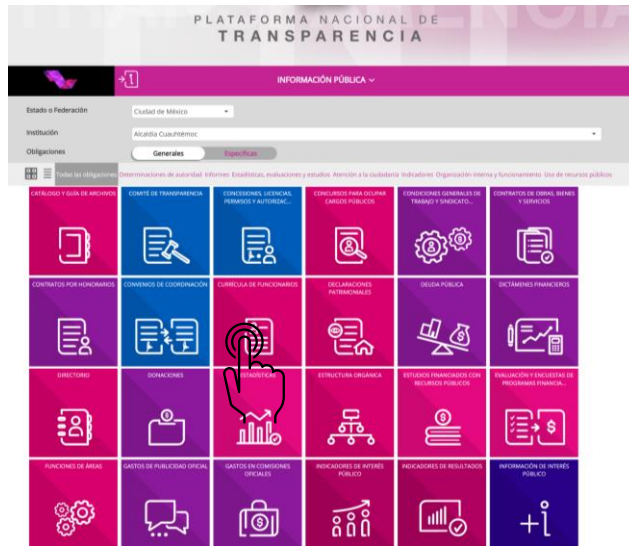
PLATAFORMA NACIONAL DE
TRANSPARENCIA

INFORMACIÓN PÚBLICA

Estado o Federación
Ciudad de México

Institución
Alcaldía Cuauhtémoc

Obligaciones
Generales
Específicas

Todas las obligaciones
Determinaciones de autoridad
Informes
Estadísticas, evaluaciones y estudios
Atención a la ciudadanía
Indicadores
Organización interna y funcionamiento
Uso de recursos públicos

CATÁLOGO Y GUÍA DE ARCHIVOS
COMITÉ DE TRANSPARENCIA
CONCESIONES, LICENCIAS, PERMISOS Y AUTORIZAC...
CONCURSOS PARA OCUPAR CARGOS PÚBLICOS
CONDICIONES GENERALES DE TRABAJO Y SINDICATO...
CONTRATOS DE OBRAS, BIENES Y SERVICIOS
CONTRATOS POR HONORARIOS
CONVENIOS DE COORDINACIÓN
CURRÍCULA DE FUNCIONARIOS
DECLARACIONES PATRIMONIALES
DEUDA PÚBLICA
DICTÁMENES FINANCIEROS
DIRECTORIO
DONACIONES
ESTADÍSTICAS
ESTRUCTURA ORGÁNICA
ESTUDIOS FINANCIADOS CON RECURSOS PÚBLICOS
EVALUACIÓN Y ENCUESTAS DE PROGRAMAS FINANCIA...
FUNCIONES DE ÁREAS
GASTOS DE PUBLICIDAD OFICIAL
GASTOS EN COMISIONES OFICIALES
INDICADORES DE INTERÉS PÚBLICO
INDICADORES DE RESULTADOS
INFORMACIÓN DE INTERÉS PÚBLICO